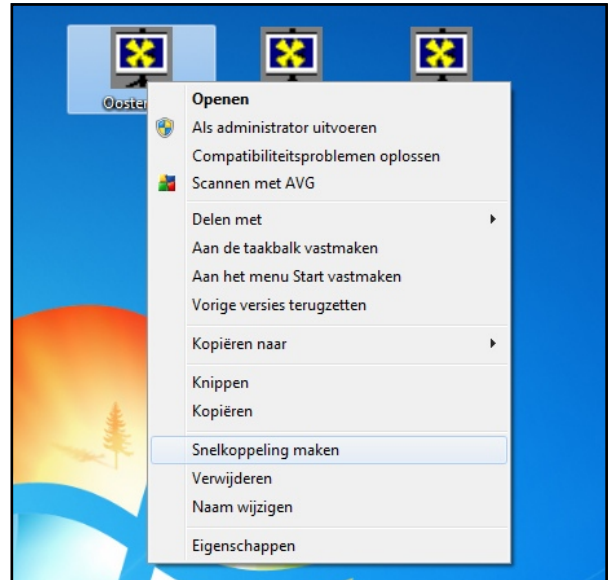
Ooster

Openen
Als administrator uitvoeren
Compatibiliteitsproblemen oplossen
Scannen met AVG

Delen met
Aan de taakbalk vastmaken
Aan het menu Start vastmaken
Vorige versies terugzetten

Kopiëren naar

Knippen
Kopiëren

Snelkoppeling maken
Verwijderen
Naam wijzigen

Eigenschappen